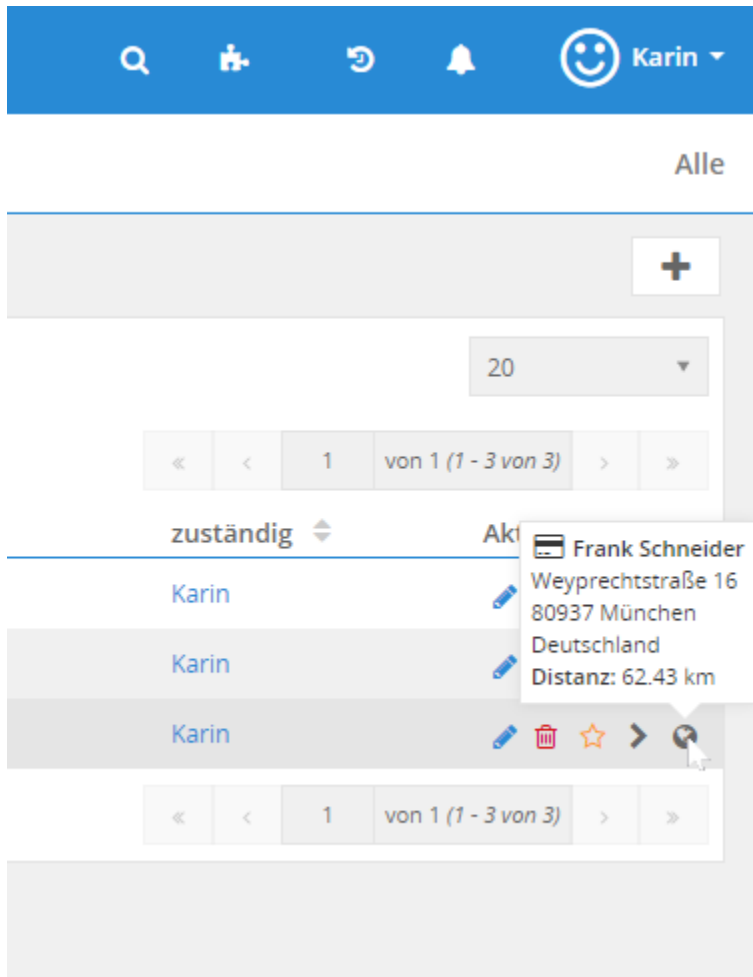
Karin

Alle

+

20

« ‹ 1 von 1 *(1 - 3 von 3)* › »

zuständig Akt

Frank Schneider
Weyprechtstraße 16
80937 München
Deutschland
**Distanz:** 62.43 km

Karin

Karin

Karin

« ‹ 1 von 1 *(1 - 3 von 3)* › »